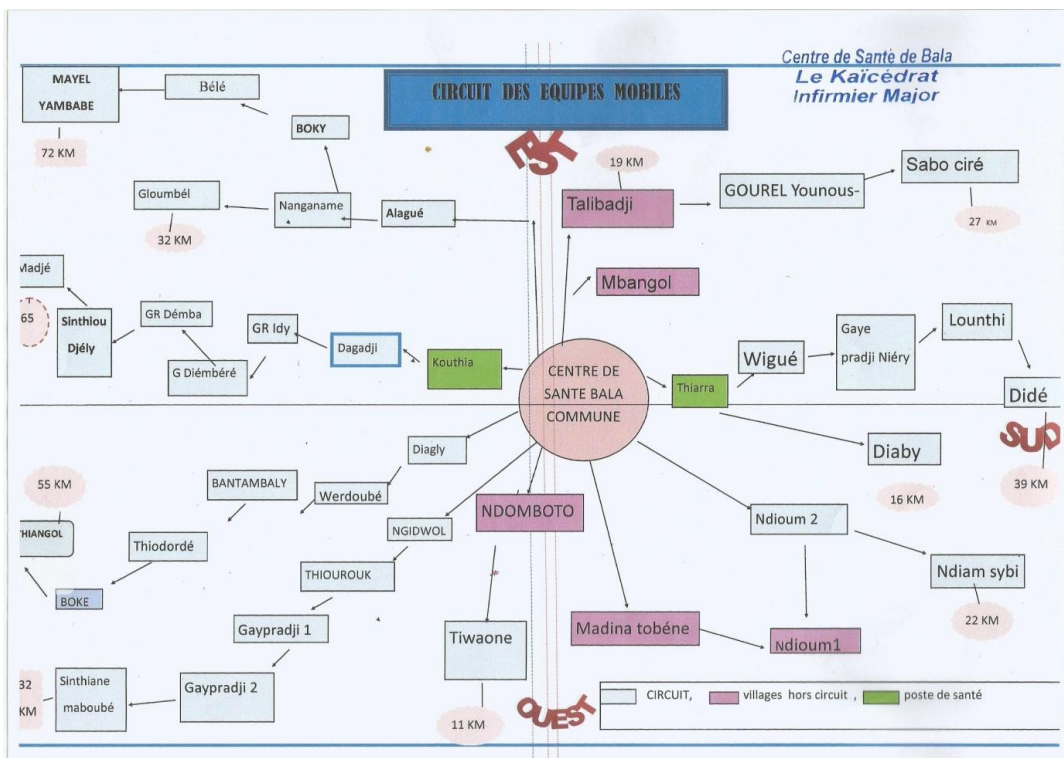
Centre de Santé de Bala
Le Kaïcédrat
Infirmier Major

CIRCUIT DES EQUIPES MOBILES

EST

MAYEL YAMBABE

Bélé

72 KM

BOKY

Gloumbél

Nanganame

Alagué

32 KM

19 KM

Talibadji

GOUREL Younous-

Sabo ciré

27 KM

Madjé

Mbangol

65

Sinthiou Djély

GR Démba

GR Idy

Dagadji

Kouthia

G Diémbéré

CENTRE DE SANTE BALA COMMUNE

Thiarra

Wigué

Gaye pradji Niéry

Lounthi

Didé

SUD

Diagly

Diaby

55 KM

BANTAMBALY

Werdoubé

16 KM

39 KM

THIANGOL

NGIDWOL

NDOMBOTO

Ndioum 2

Thiodordé

THIOUROUK

Ndiam sybi

BOKE

22 KM

Gaypradji 1

Tiwaone

Madina tobéne

Ndioum1

32 KM

Sinthiane maboubé

Gaypradji 2

OUEST

11 KM

CIRCUIT, villages hors circuit , poste de santé